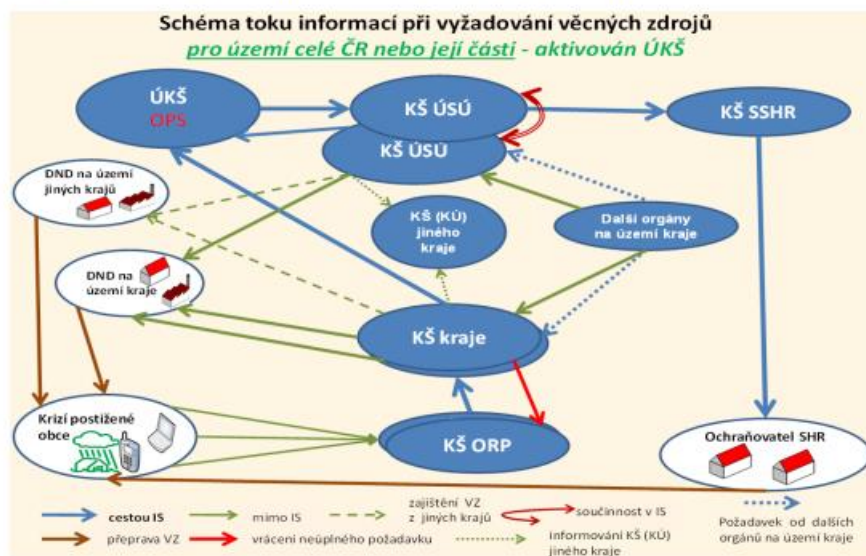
Schéma toku informací při vyžadování věcných zdrojů
pro území celé ČR nebo její části - aktivován ÚKŠ

ÚKŠ
OPS

KŠ ÚSÚ

KŠ ÚSÚ

KŠ SSHR

DND na území jiných krajů

KŠ (KÚ) jiného kraje

Další orgány na území kraje

DND na území kraje

KŠ kraje

Krizí postižené obce

KŠ ORP

Ochraňovatel SHR

cestou IS
přeprava VZ
mimo IS
vrácení neúplného požadavku
zajištění VZ z jiných krajů
součinnost v IS
informování KŠ (KÚ) jiného kraje
Požadavek od dalších orgánů na území kraje